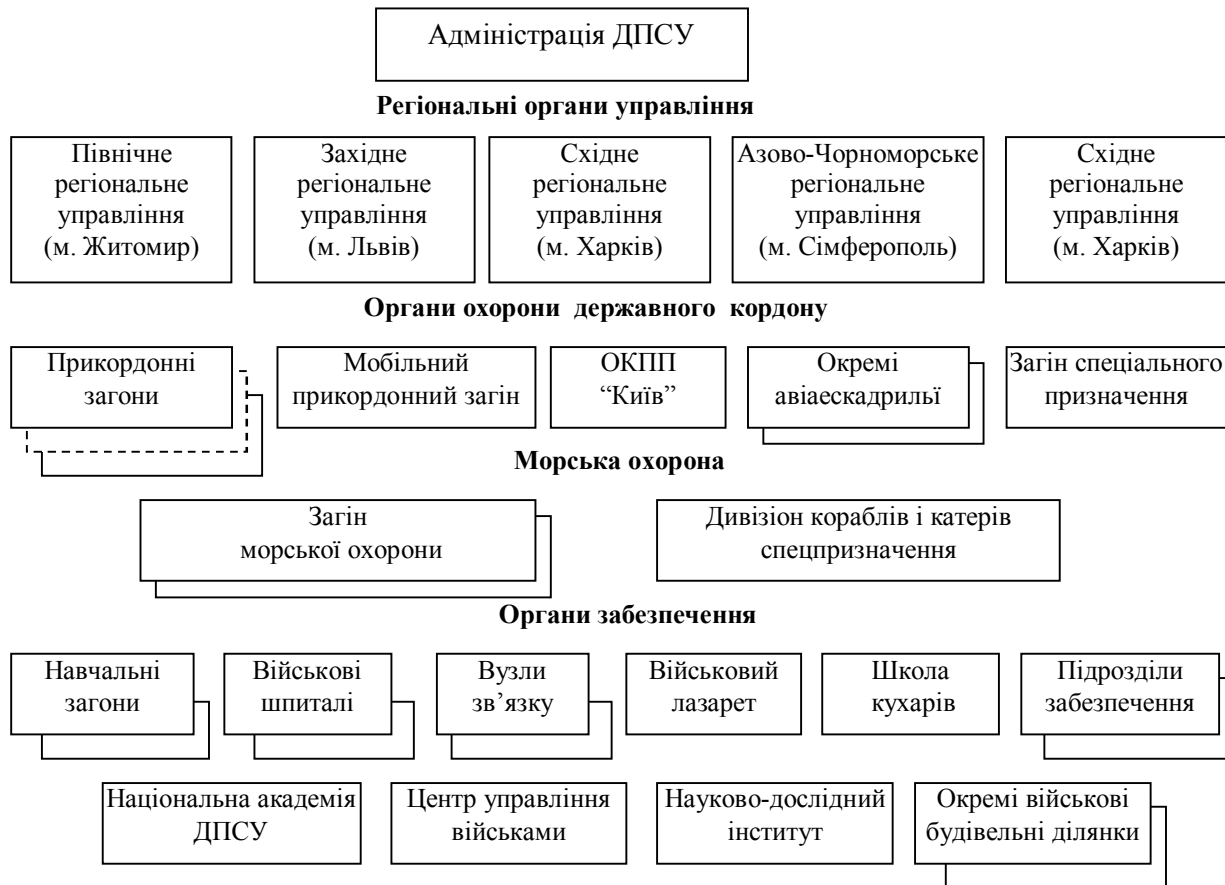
Адміністрація ДПСУ

**Регіональні органи управління**

Північне регіональне управління (м. Житомир)

Західне регіональне управління (м. Львів)

Східне регіональне управління (м. Харків)

Азово-Чорноморське регіональне управління (м. Сімферополь)

Східне регіональне управління (м. Харків)

**Органи охорони державного кордону**

Прикордонні загони

Мобільний прикордонний загін

ОКПП "Київ"

Окремі авіаескадрильї

Загін спеціального призначення

**Морська охорона**

Загін морської охорони

Дивізіон кораблів і катерів спецпризначення

**Органи забезпечення**

Навчальні загони

Військові шпиталі

Вузли зв'язку

Військовий лазарет

Школа кухарів

Підрозділи забезпечення

Національна академія ДПСУ

Центр управління військами

Науково-дослідний інститут

Окремі військові будівельні ділянки